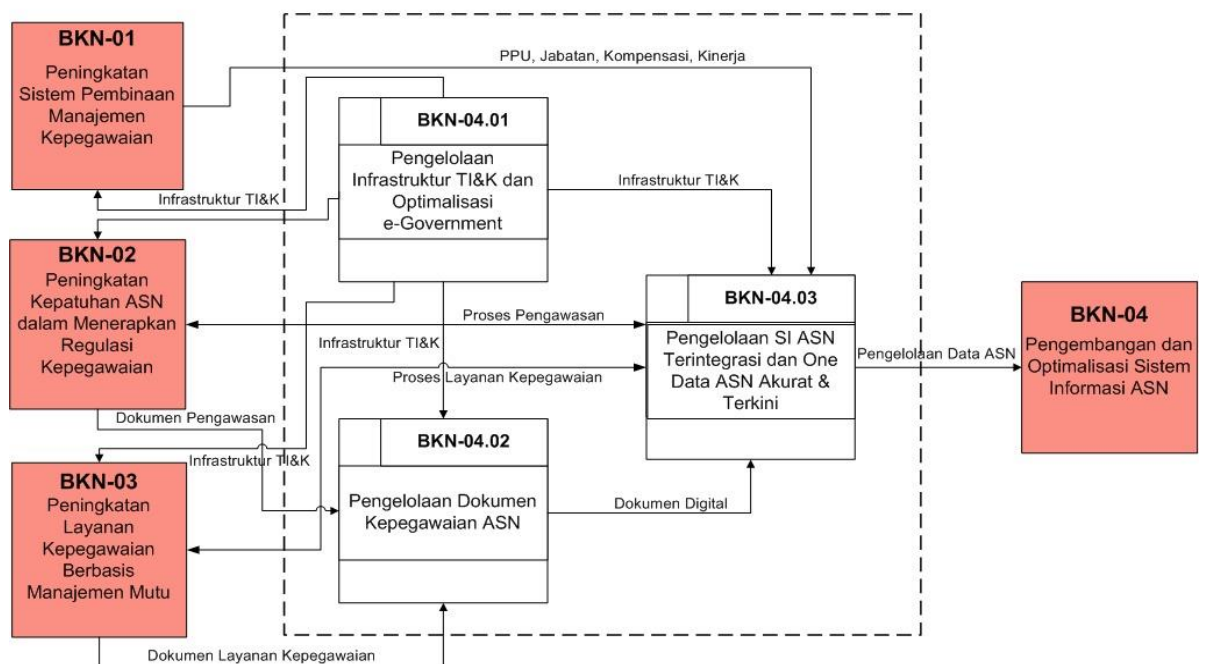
BKN-01
Peningkatan Sistem Pembinaan Manajemen Kepegawaian

PPU, Jabatan, Kompensasi, Kinerja

BKN-04.01
Pengelolaan Infrastruktur TI&K dan Optimalisasi e-Government

Infrastruktur TI&K

Infrastruktur TI&K

BKN-02
Peningkatan Kepatuhan ASN dalam Menerapkan Regulasi Kepegawaian

Proses Pengawasan

Infrastruktur TI&K

Proses Layanan Kepegawaian

BKN-04.03
Pengelolaan SI ASN Terintegrasi dan One Data ASN Akurat & Terkini

Pengelolaan Data ASN

BKN-04
Pengembangan dan Optimalisasi Sistem Informasi ASN

Dokumen Pengawasan

Infrastruktur TI&K

BKN-04.02
Pengelolaan Dokumen Kepegawaian ASN

Dokumen Digital

BKN-03
Peningkatan Layanan Kepegawaian Berbasis Manajemen Mutu

Dokumen Layanan Kepegawaian